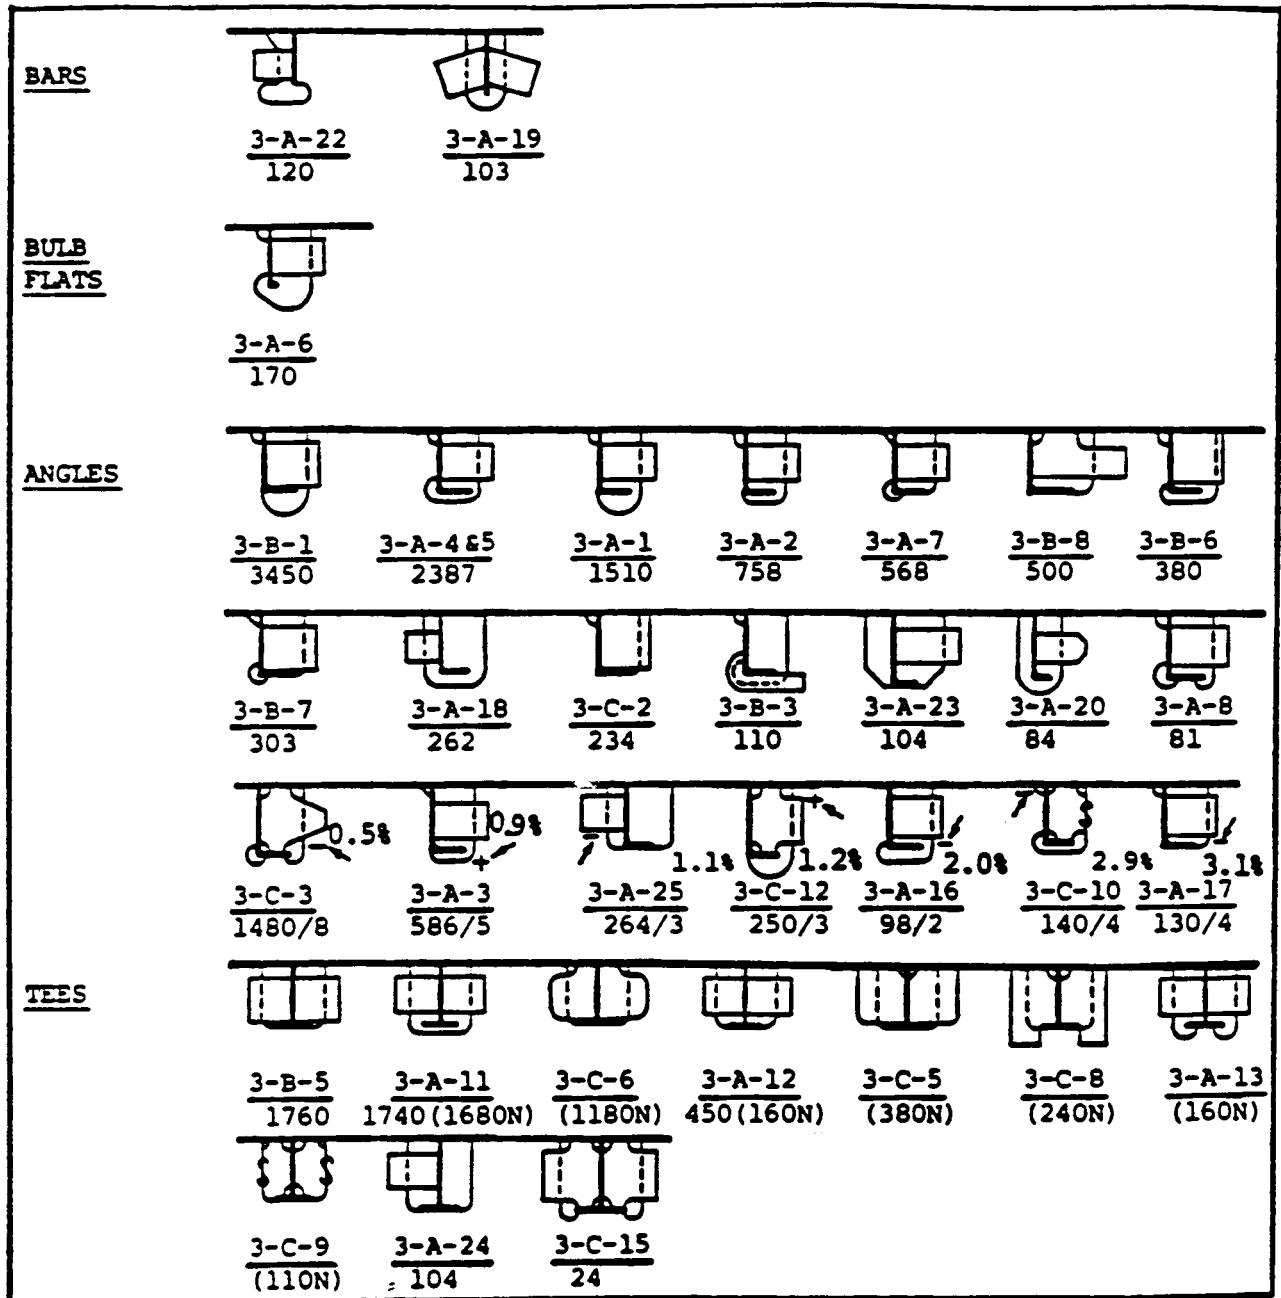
BARS

$\frac{3\text{-A-22}}{120}$ $\frac{3\text{-A-19}}{103}$

BULB FLATS

$\frac{3\text{-A-6}}{170}$

ANGLES

$\frac{3\text{-B-1}}{3450}$ $\frac{3\text{-A-4 \& 5}}{2387}$ $\frac{3\text{-A-1}}{1510}$ $\frac{3\text{-A-2}}{758}$ $\frac{3\text{-A-7}}{568}$ $\frac{3\text{-B-8}}{500}$ $\frac{3\text{-B-6}}{380}$

$\frac{3\text{-B-7}}{303}$ $\frac{3\text{-A-18}}{262}$ $\frac{3\text{-C-2}}{234}$ $\frac{3\text{-B-3}}{110}$ $\frac{3\text{-A-23}}{104}$ $\frac{3\text{-A-20}}{84}$ $\frac{3\text{-A-8}}{81}$

0.5% 0.9% 1.1% 1.2% 2.0% 2.9% 3.1%

$\frac{3\text{-C-3}}{1480/8}$ $\frac{3\text{-A-3}}{586/5}$ $\frac{3\text{-A-25}}{264/3}$ $\frac{3\text{-C-12}}{250/3}$ $\frac{3\text{-A-16}}{98/2}$ $\frac{3\text{-C-10}}{140/4}$ $\frac{3\text{-A-17}}{130/4}$

TEES

$\frac{3\text{-B-5}}{1760}$ $\frac{3\text{-A-11}}{1740(1680N)}$ $\frac{3\text{-C-6}}{(1180N)}$ $\frac{3\text{-A-12}}{450(160N)}$ $\frac{3\text{-C-5}}{(380N)}$ $\frac{3\text{-C-8}}{(240N)}$ $\frac{3\text{-A-13}}{(160N)}$

$\frac{3\text{-C-9}}{(110N)}$ $\frac{3\text{-A-24}}{104}$ $\frac{3\text{-C-15}}{24}$